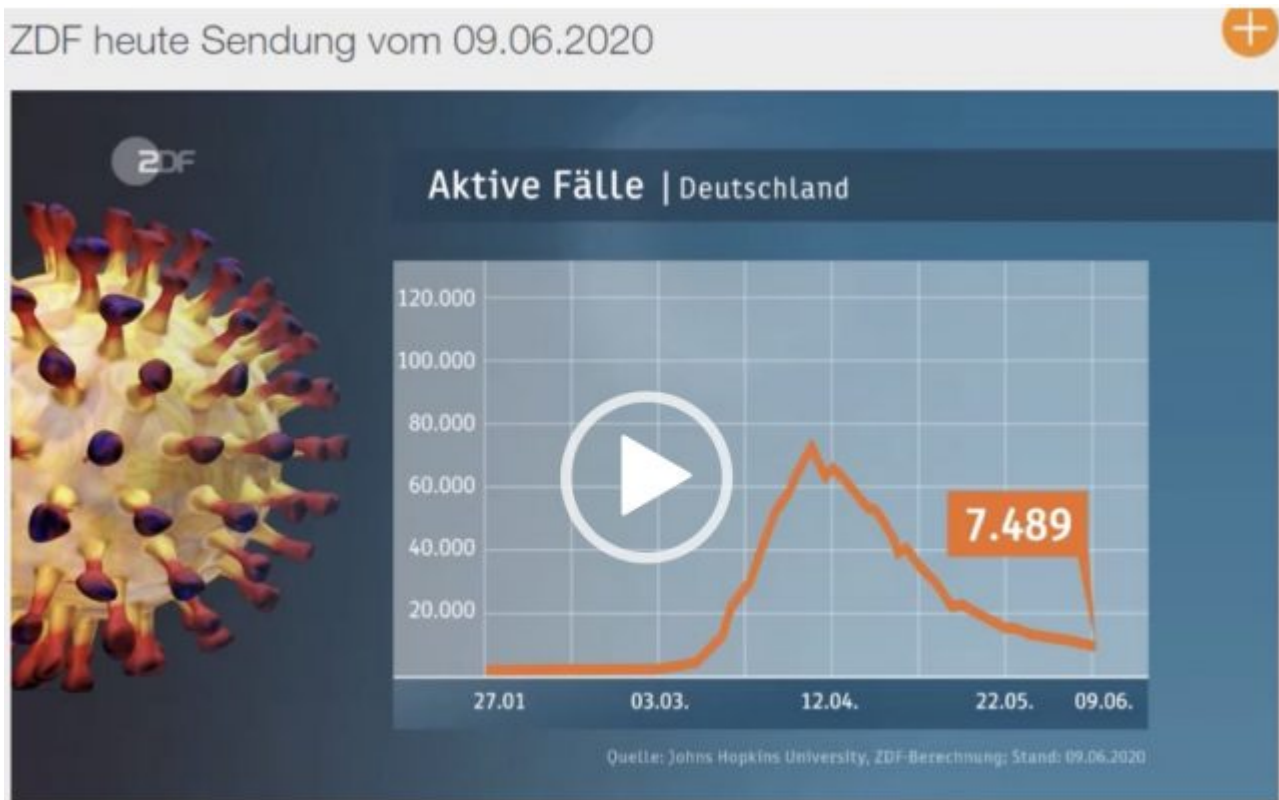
ZDF heute Sendung vom 09.06.2020

ZDF

Aktive Fälle | Deutschland

120.000
100.000
80.000
60.000
40.000
20.000

7.489

27.01
03.03.
12.04.
22.05.
09.06.

Quelle: Johns Hopkins University, ZDF-Berechnung; Stand: 09.06.2020